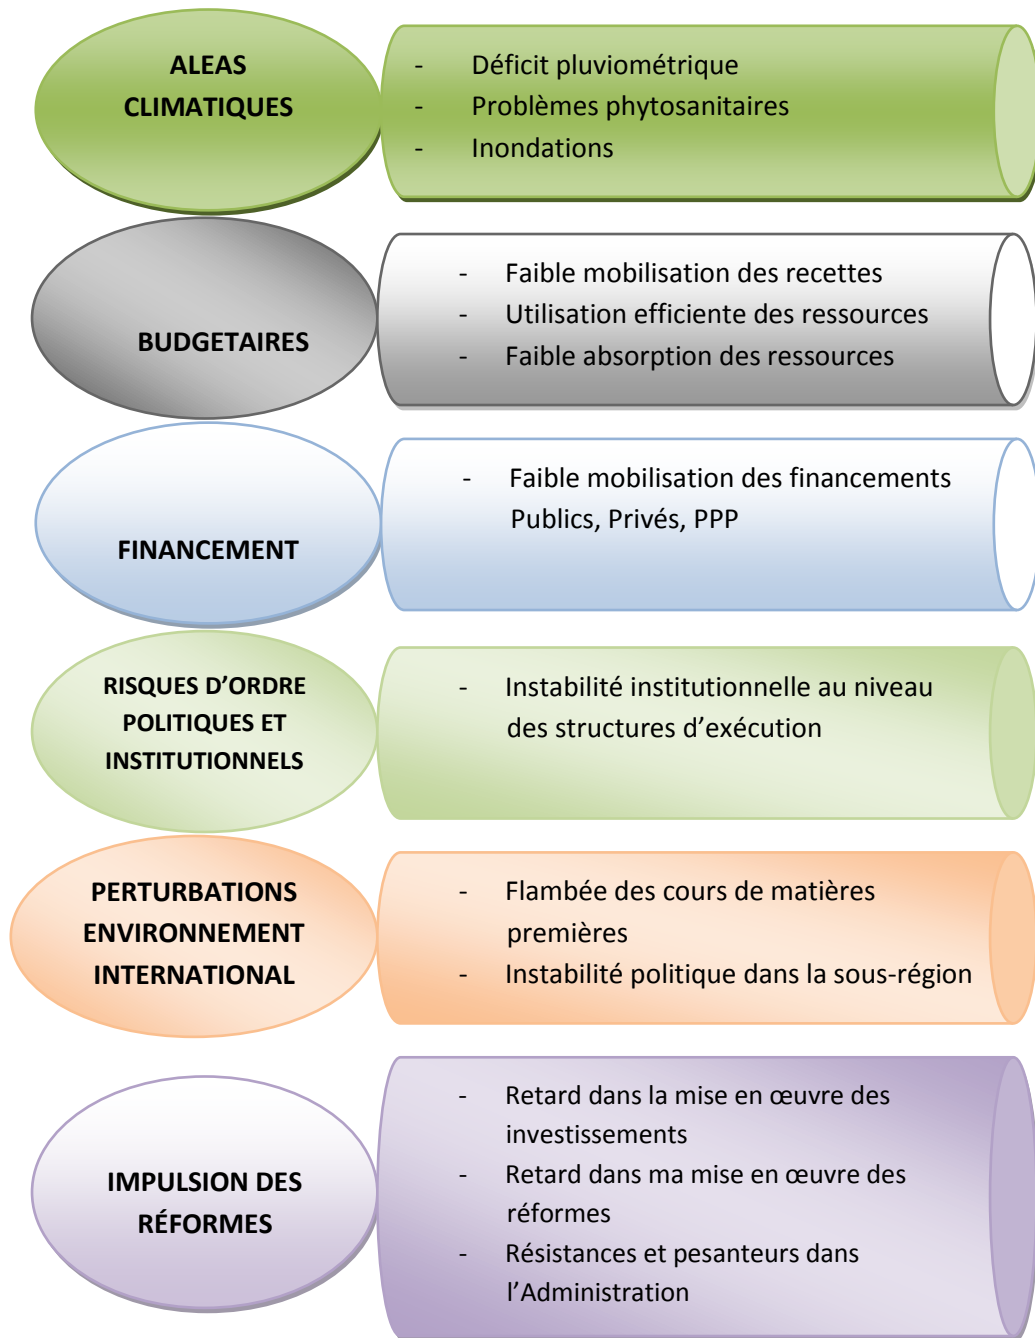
ALEAS CLIMATIQUES

- Déficit pluviométrique
- Problèmes phytosanitaires
- Inondations

BUDGETAIRES

- Faible mobilisation des recettes
- Utilisation efficiente des ressources
- Faible absorption des ressources

FINANCEMENT

- Faible mobilisation des financements Publics, Privés, PPP

RISQUES D'ORDRE POLITIQUES ET INSTITUTIONNELS

- Instabilité institutionnelle au niveau des structures d'exécution

PERTURBATIONS ENVIRONNEMENT INTERNATIONAL

- Flambée des cours de matières premières
- Instabilité politique dans la sous-région

IMPULSION DES RÉFORMES

- Retard dans la mise en œuvre des investissements
- Retard dans ma mise en œuvre des réformes
- Résistances et pesanteurs dans l'Administration